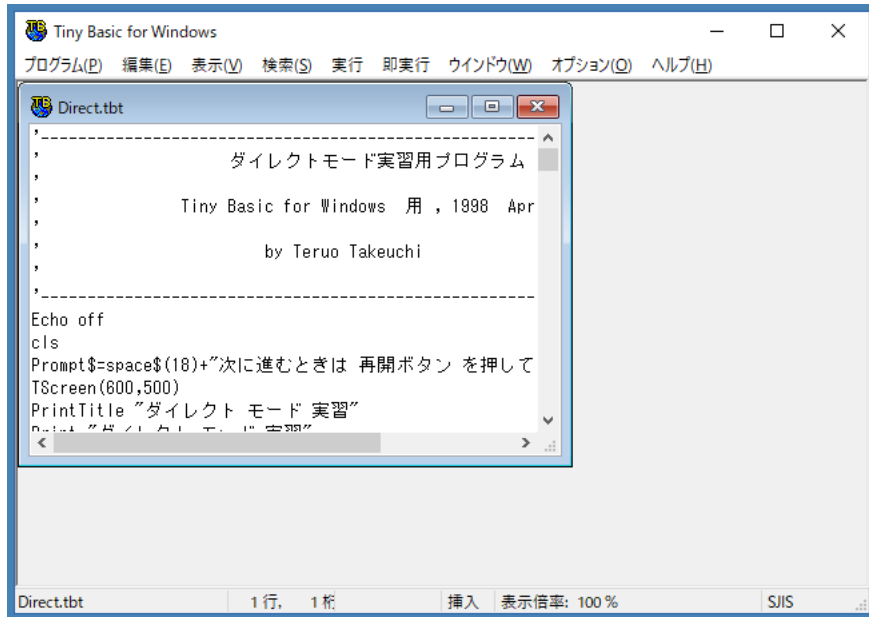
Tiny Basic for Windows

プログラム(P) 編集(E) 表示(V) 検索(S) 実行 即実行 ウインドウ(W) オプション(O) ヘルプ(H)

Direct.tbt

'---------------------------------------------------
' ダイレクトモード実習用プログラム
'
' Tiny Basic for Windows 用 , 1998 Apr
'
' by Teruo Takeuchi
'
'---------------------------------------------------
Echo off
cls
Prompt$=space$(18)+"次に進むときは 再開ボタン を押して
TScreen(600,500)
PrintTitle "ダイレクト モード 実習"
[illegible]

Direct.tbt 1 行, 1 桁 挿入 表示倍率: 100 % SJIS